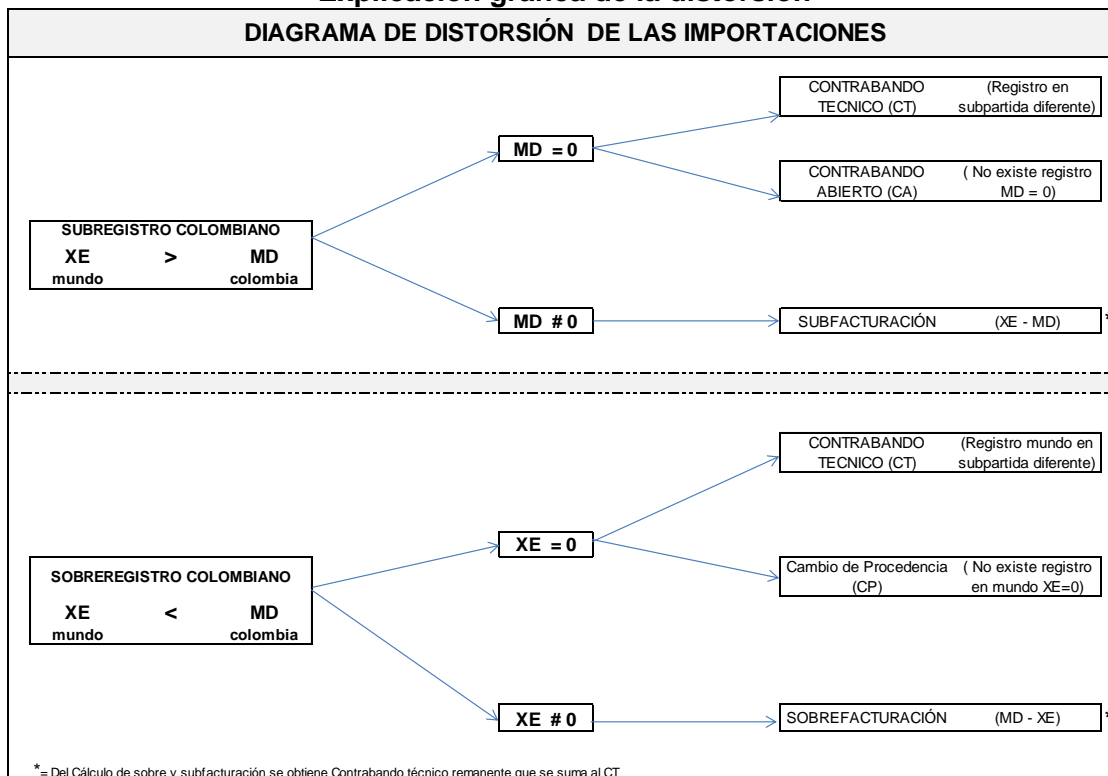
Explicación gráfica de la distorsión

DIAGRAMA DE DISTORSIÓN DE LAS IMPORTACIONES

SUBREGISTRO COLOMBIANO
XE > MD
mundo colombia

MD = 0

CONTRABANDO TECNICO (CT) (Registro en subpartida diferente)

CONTRABANDO ABIERTO (CA) ( No existe registro MD = 0)

MD # 0

SUBFACTURACIÓN (XE - MD) *

SOBREREGISTRO COLOMBIANO
XE < MD
mundo colombia

XE = 0

CONTRABANDO TECNICO (CT) (Registro mundo en subpartida diferente)

Cambio de Procedencia (CP) ( No existe registro en mundo XE=0)

XE # 0

SOBREFACTURACIÓN (MD - XE) *

*= Del Cálculo de sobre y subfacturación se obtiene Contrabando técnico remanente que se suma al CT